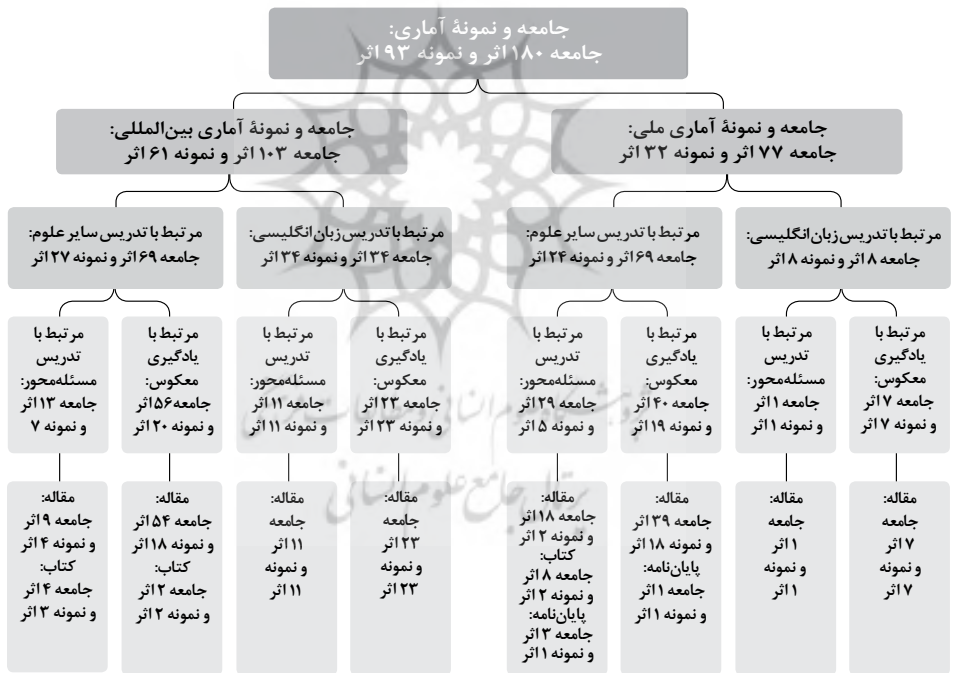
جامعه و نمونهٔ آماری:
جامعه ۱۸۰ اثر و نمونه ۱۹۳ اثر

جامعه و نمونهٔ آماری ملی:
جامعه ۷۷ اثر و نمونه ۳۲ اثر

جامعه و نمونهٔ آماری بین‌المللی:
جامعه ۱۰۳ اثر و نمونه ۱۶۱ اثر

مرتبط با تدریس زبان انگلیسی:
جامعه ۱۸ اثر و نمونه ۸ اثر

مرتبط با تدریس سایر علوم:
جامعه ۶۹ اثر و نمونه ۲۴ اثر

مرتبط با تدریس زبان انگلیسی:
جامعه ۳۴ اثر و نمونه ۳۴ اثر

مرتبط با تدریس سایر علوم:
جامعه ۶۹ اثر و نمونه ۲۷ اثر

مرتبط با یادگیری معکوس: جامعه ۱۷ اثر و نمونه ۷ اثر

مرتبط با تدریس مسئله‌محور: جامعه ۱ اثر و نمونه ۱ اثر

مرتبط با یادگیری معکوس: جامعه ۴۰ اثر و نمونه ۱۹ اثر

مرتبط با تدریس مسئله‌محور: جامعه ۲۹ اثر و نمونه ۵ اثر

مرتبط با یادگیری معکوس: جامعه ۲۳ اثر و نمونه ۲۳ اثر

مرتبط با تدریس مسئله‌محور: جامعه ۱۱ اثر و نمونه ۱۱ اثر

مرتبط با یادگیری معکوس: جامعه ۵۶ اثر و نمونه ۲۰ اثر

مرتبط با تدریس مسئله‌محور: جامعه ۱۳ اثر و نمونه ۷

مقاله: جامعه ۱۷ اثر و نمونه ۷ اثر

مقاله: جامعه ۱ اثر و نمونه ۱ اثر

مقاله: جامعه ۳۹ اثر و نمونه ۱۸ اثر پایان‌نامه: جامعه ۱ اثر و نمونه ۱ اثر

مقاله: جامعه ۱۸ اثر و نمونه ۲ اثر کتاب: جامعه ۸ اثر و نمونه ۲ اثر پایان‌نامه: جامعه ۳ اثر و نمونه ۱ اثر

مقاله: جامعه ۲۳ اثر و نمونه ۲۳ اثر

مقاله: جامعه ۱۱ اثر و نمونه ۱۱ اثر

مقاله: جامعه ۵۴ اثر و نمونه ۱۸ اثر کتاب: جامعه ۲ اثر و نمونه ۲ اثر

مقاله: جامعه ۹ اثر و نمونه ۴ اثر کتاب: جامعه ۴ اثر و نمونه ۳ اثر